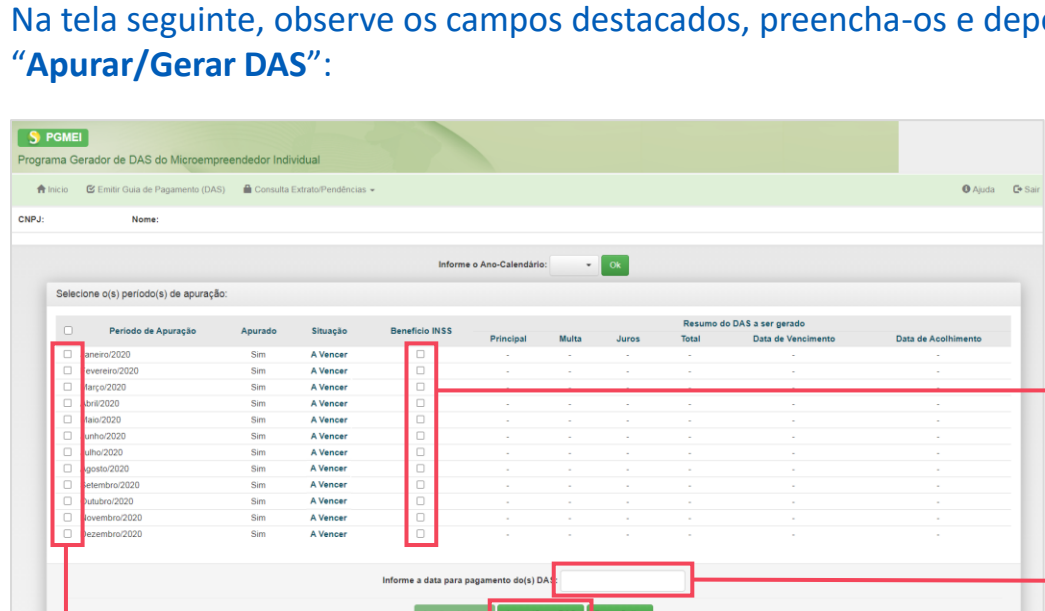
Na tela seguinte, observe os campos destacados, preencha-os e depo
"**Apurar/Gerar DAS**":

PGMEI
Programa Gerador de DAS do Microempreendedor Individual

Início Emitir Guia de Pagamento (DAS) Consulta Extrato/Pendências Ajuda Sair

CNPJ: Nome:

Informe o Ano-Calendário: Ok

Selecione o(s) período(s) de apuração:

| | Período de Apuração | Apurado | Situação | Benefício INSS | Principal | Multa | Juros | Total | Data de Vencimento | Data de Acolhimento |
|---|---|---|---|---|---|---|---|---|---|---|
| | | | | | Resumo do DAS a ser gerado | | | | | |
| | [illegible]aneiro/2020 | Sim | A Vencer | | - | - | - | - | - | - |
| | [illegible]evereiro/2020 | Sim | A Vencer | | - | - | - | - | - | - |
| | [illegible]arço/2020 | Sim | A Vencer | | - | - | - | - | - | - |
| | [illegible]bril/2020 | Sim | A Vencer | | - | - | - | - | - | - |
| | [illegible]aio/2020 | Sim | A Vencer | | - | - | - | - | - | - |
| | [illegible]unho/2020 | Sim | A Vencer | | - | - | - | - | - | - |
| | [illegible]ulho/2020 | Sim | A Vencer | | - | - | - | - | - | - |
| | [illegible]gosto/2020 | Sim | A Vencer | | - | - | - | - | - | - |
| | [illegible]etembro/2020 | Sim | A Vencer | | - | - | - | - | - | - |
| | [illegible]utubro/2020 | Sim | A Vencer | | - | - | - | - | - | - |
| | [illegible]ovembro/2020 | Sim | A Vencer | | - | - | - | - | - | - |
| | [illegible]ezembro/2020 | Sim | A Vencer | | - | - | - | - | - | - |

Informe a data para pagamento do(s) DAS: